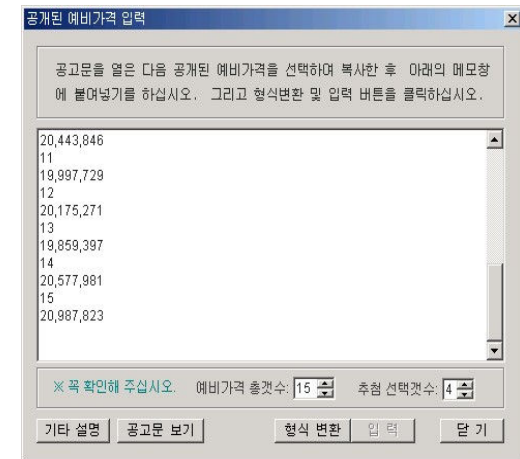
공개된 예비가격 입력

공고문을 열은 다음 공개된 예비가격을 선택하여 복사한 후 아래의 메모장에 붙여넣기를 하십시오. 그리고 형식변환 및 입력 버튼을 클릭하십시오.

20,443,846
11
19,997,729
12
20,175,271
13
19,859,397
14
20,577,981
15
20,987,823

※ 꼭 확인해 주십시오. 예비가격 총갯수: 15 추첨 선택갯수: 4

기타 설명 공고문 보기 형식 변환 입 력 닫 기